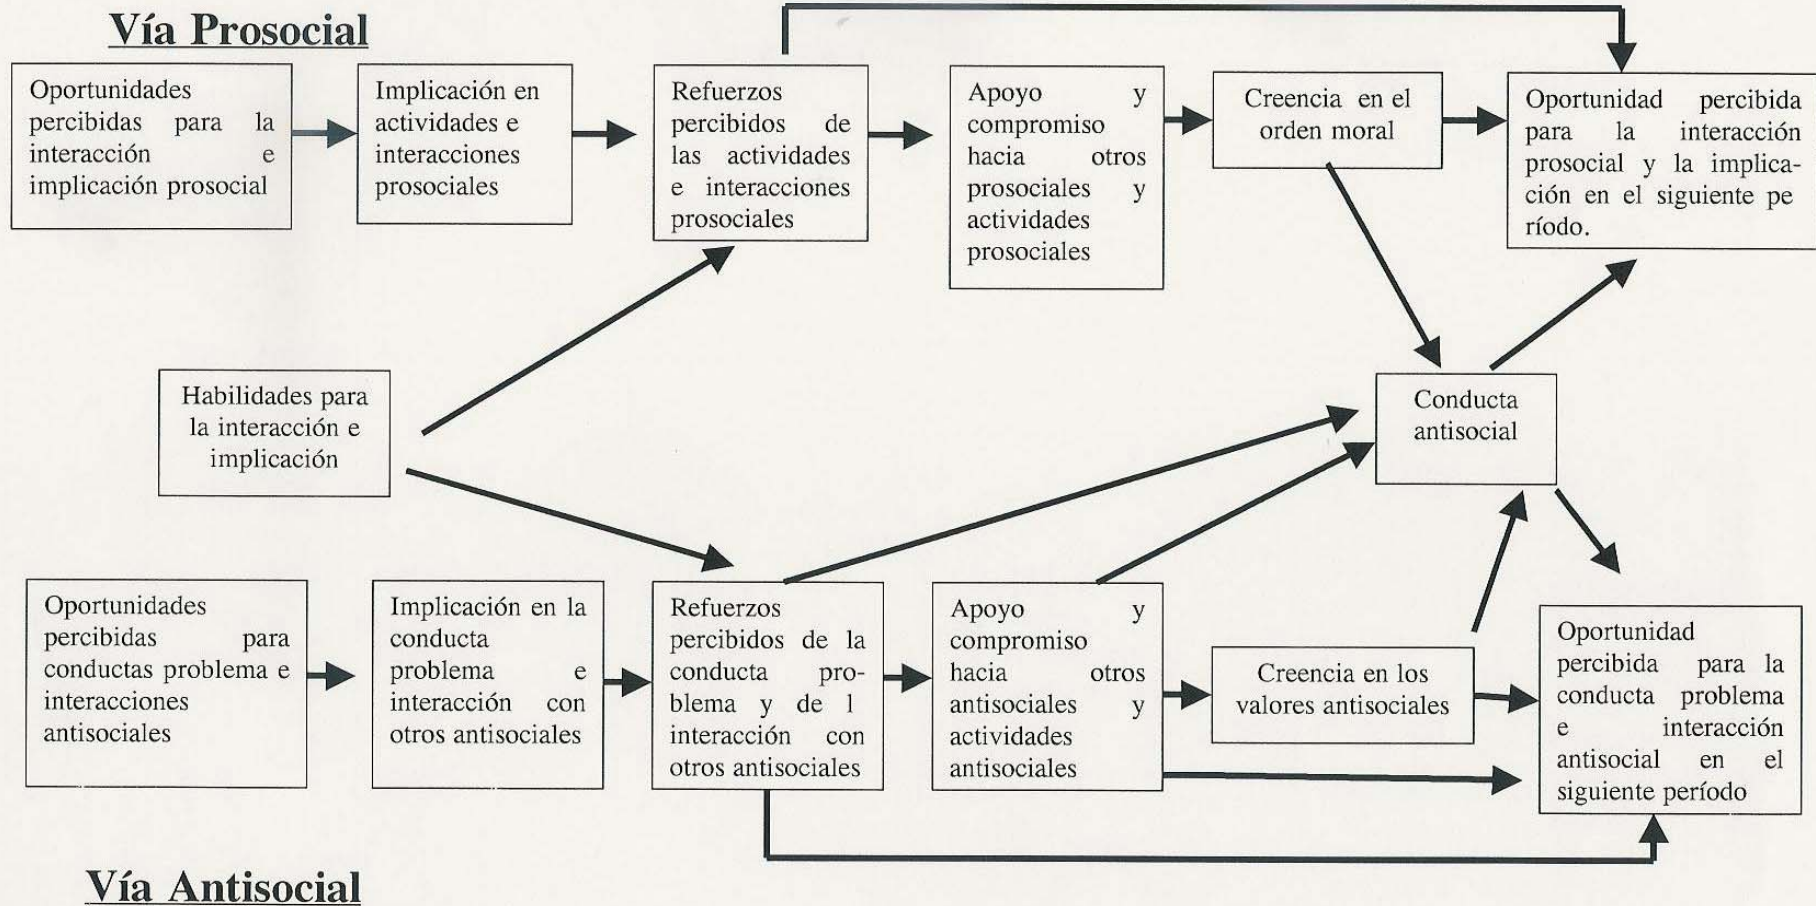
Vía Prosocial

Oportunidades percibidas para la interacción e implicación prosocial

Implicación en actividades e interacciones prosociales

Refuerzos percibidos de las actividades e interacciones prosociales

Apoyo y compromiso hacia otros prosociales y actividades prosociales

Creencia en el orden moral

Oportunidad percibida para la interacción prosocial y la implicación en el siguiente período.

Habilidades para la interacción e implicación

Conducta antisocial

Oportunidades percibidas para conductas problema e interacciones antisociales

Implicación en la conducta problema e interacción con otros antisociales

Refuerzos percibidos de la conducta problema y de l interacción con otros antisociales

Apoyo y compromiso hacia otros antisociales y actividades antisociales

Creencia en los valores antisociales

Oportunidad percibida para la conducta problema e interacción antisocial en el siguiente período

Vía Antisocial